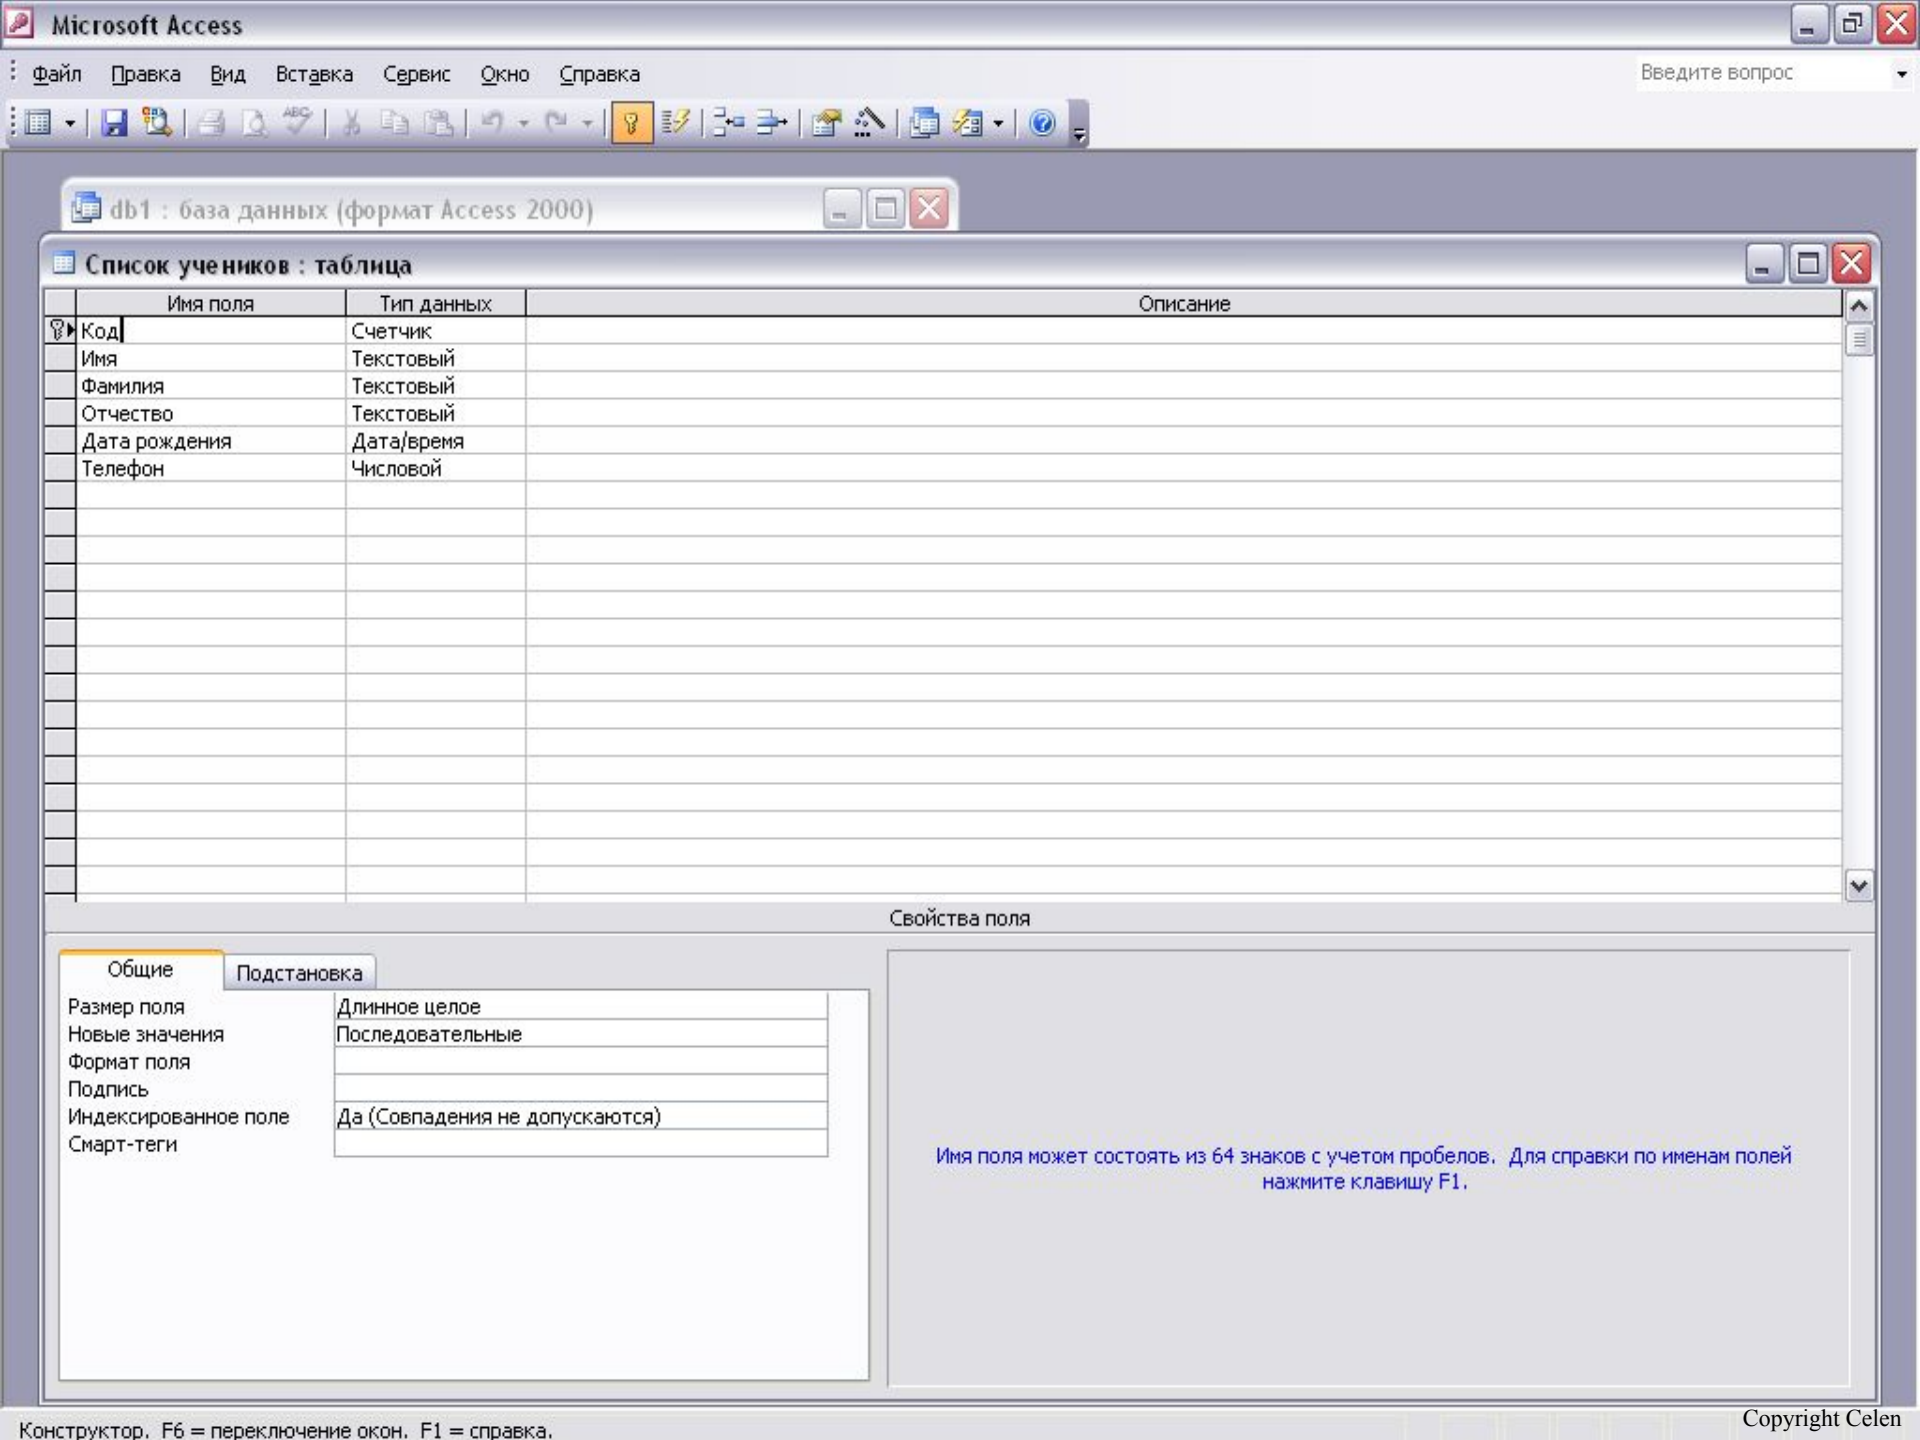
Microsoft Access

Файл Правка Вид Вставка Сервис Окно Справка

Введите вопрос

db1 : база данных (формат Access 2000)

Список учеников : таблица

| Имя поля | Тип данных | Описание |
|---|---|---|
| Код | Счетчик | |
| Имя | Текстовый | |
| Фамилия | Текстовый | |
| Отчество | Текстовый | |
| Дата рождения | Дата/время | |
| Телефон | Числовой | |

Свойства поля

Общие Подстановка

| | |
|---|---|
| Размер поля | Длинное целое |
| Новые значения | Последовательные |
| Формат поля | |
| Подпись | |
| Индексированное поле | Да (Совпадения не допускаются) |
| Смарт-теги | |

Имя поля может состоять из 64 знаков с учетом пробелов. Для справки по именам полей нажмите клавишу F1.

Конструктор. F6 = переключение окон. F1 = справка.

Copyright Celen